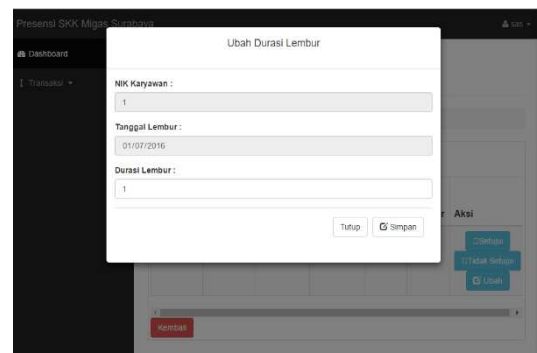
Presensi SKK Migas Surabaya

sas

Dashboard

Transaksi

Ubah Durasi Lembur

NIK Karyawan :

1

Tanggal Lembur :

01/07/2016

Durasi Lembur :

1

Tutup

Simpan

Aksi

Setuju

Tidak Setuju

Ubah

Kembali